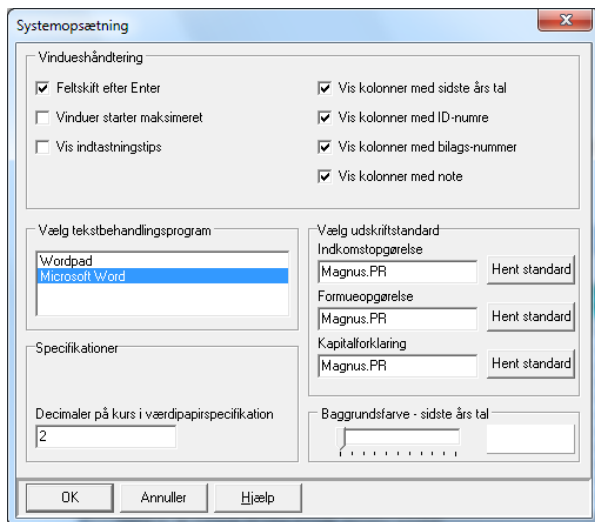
Systemopsætning

Vindueshåndtering

Feltskift efter Enter
Vinduer starter maksimeret
Vis indtastningstips

Vis kolonner med sidste års tal
Vis kolonner med ID-numre
Vis kolonner med bilags-nummer
Vis kolonner med note

Vælg tekstbehandlingsprogram
Wordpad
Microsoft Word

Specifikationer

Decimaler på kurs i værdipapirspecifikation
2

Vælg udskriftstandard
Indkomstopgørelse
Magnus.PR
Hent standard
Formueopgørelse
Magnus.PR
Hent standard
Kapitalforklaring
Magnus.PR
Hent standard

Baggrundsfarve - sidste års tal

OK
Annuller
Hjælp